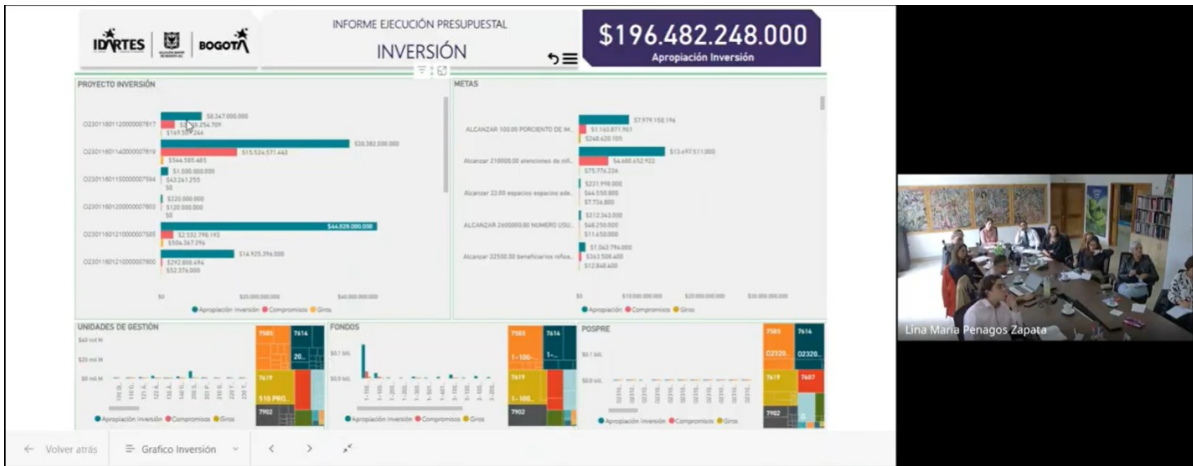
IDARTES | BOGOTÁ

INFORME EJECUCIÓN PRESUPUESTAL

INVERSIÓN

$196.482.248.000

Apropiación Inversión

PROYECTO INVERSIÓN

O23011601120000007617 $8.347.000.000 $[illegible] $169.559.266

O23011601140000007618 $28.382.000.000 $15.524.571.443 $544.585.685

O23011601150000007594 $1.500.000.000 $63.261.255 $0

O23011601200000007603 $220.000.000 $120.000.000 $0

O23011601210000007585 $44.028.000.000 $2.532.798.193 $506.267.296

O23011601210000007600 $14.925.396.000 $292.808.494 $52.376.000

$0 $20.000.000.000 $40.000.000.000

Apropiación Inversión Compromisos Giros

METAS

ALCANZAR 100.00 PORCIENTO DE M... $7.979.150.196 $1.163.817.901 $268.620.105

Alcanzar 210000.00 atenciones de niñ... $13.497.511.000 $4.650.652.923 $75.776.226

Alcanzar 22.00 espacios espacios ade... $231.998.000 $44.550.000 $7.736.800

ALCANZAR 260000.00 NUMERO USU... $212.343.000 $48.250.000 $11.650.000

Alcanzar 22500.00 beneficiarios reflos... $1.062.794.000 $363.508.400 $12.848.600

$0 $10.000.000.000 $20.000.000.000 $30.000.000.000

Apropiación Inversión Compromisos Giros

UNIDADES DE GESTIÓN

$40 mil M $20 mil M $0 mil M

7585 7616 20... 7619 510 PRO... 7902

Apropiación Inversión Compromisos Giros

FONDOS

$0.1 bill. $0.0 bill.

7585 7616 1-100... 1-... 7619 1-100... 7902

Apropiación Inversión Compromisos Giros

POSPRE

$0.1 bill.

7585 7616 O2320... O2320... 7619 7607 7902

Apropiación Inversión Compromisos Giros

Volver atrás Grafico Inversión

Lina María Penagos Zapata